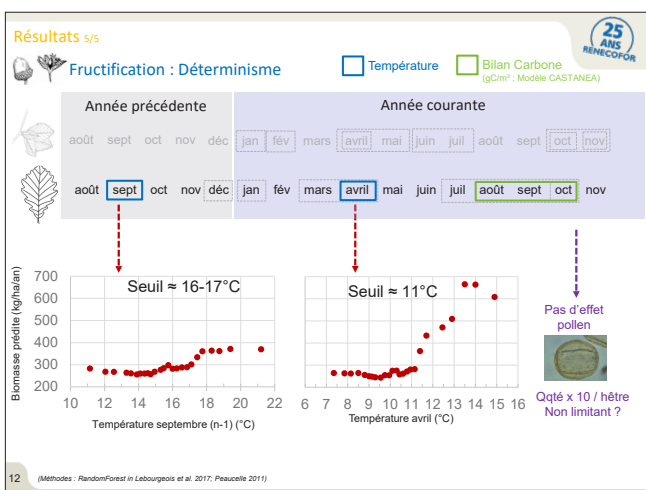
Résultats 5/5

25 ANS RENECOFOR

Fructification : Déterminisme

Température

Bilan Carbone (gC/m² ; Modèle CASTANEA)

Année précédente

Année courante

août sept oct nov déc jan fév mars avril mai juin juil août sept oct nov

août sept oct nov déc jan fév mars avril mai juin juil août sept oct nov

Seuil ≈ 16-17°C

Seuil ≈ 11°C

Biomasse prédite (kg/ha/an)

700
600
500
400
300
200

10 12 14 16 18 20 22

Température septembre (n-1) (°C)

6 7 8 9 10 11 12 13 14 15 16

Température avril (°C)

Pas d'effet pollen

Qté x 10 / hêtre Non limitant ?

12

(Méthodes : RandomForest in Lebourgeois et al. 2017; Peaucelle 2011)